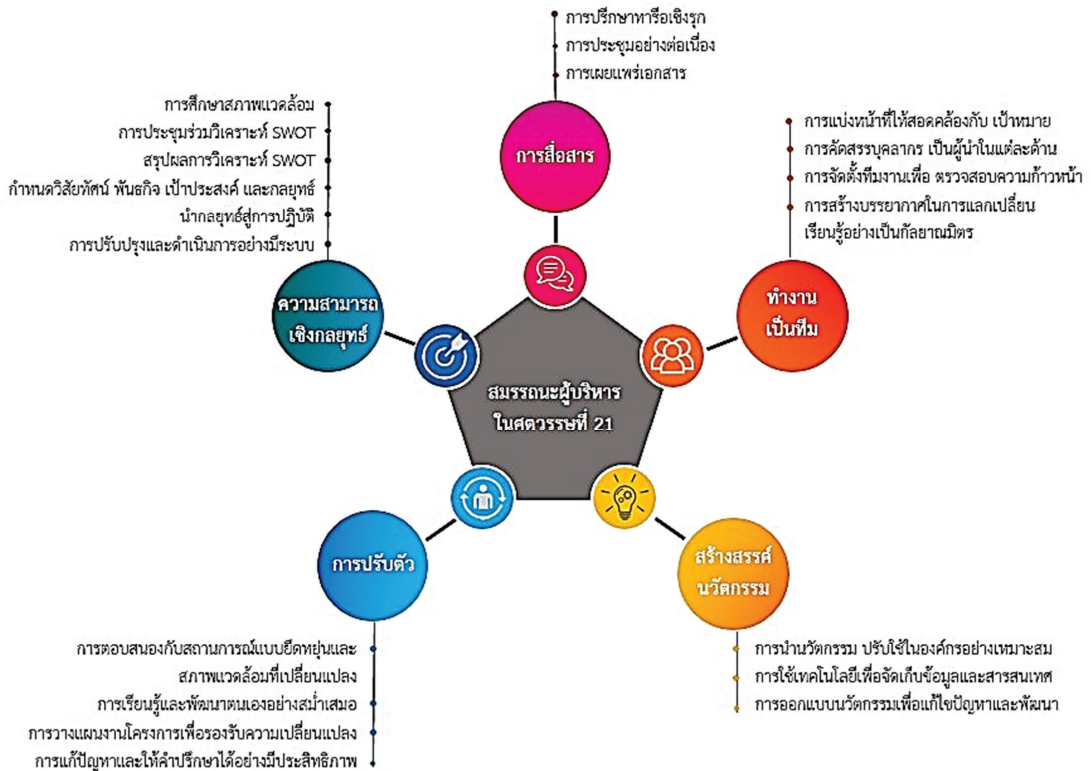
การปรึกษาหารือเชิงรุก
การประชุมอย่างต่อเนื่อง
การเผยแพร่เอกสาร

การสื่อสาร

การศึกษาสภาพแวดล้อม
การประชุมร่วมวิเคราะห์ SWOT
สรุปผลการวิเคราะห์ SWOT
กำหนดวิสัยทัศน์ พันธกิจ เป้าประสงค์ และกลยุทธ์
นำกลยุทธ์สู่การปฏิบัติ
การปรับปรุงและดำเนินการอย่างมีระบบ

ความสามารถเชิงกลยุทธ์

การแบ่งหน้าที่ให้สอดคล้องกับ เป้าหมาย
การคัดสรรบุคลากร เป็นผู้นำในแต่ละด้าน
การจัดตั้งทีมงานเพื่อ ตรวจสอบความก้าวหน้า
การสร้างบรรยากาศในการแลกเปลี่ยนเรียนรู้อย่างเป็นกัลยาณมิตร

ทำงานเป็นทีม

สมรรถนะผู้บริหารในศตวรรษที่ 21

การปรับตัว

สร้างสรรค์นวัตกรรม

การตอบสนองกับสถานการณ์แบบยืดหยุ่นและสภาพแวดล้อมที่เปลี่ยนแปลง
การเรียนรู้และพัฒนาตนเองอย่างสม่ำเสมอ
การวางแผนงานโครงการเพื่อรองรับความเปลี่ยนแปลง
การแก้ปัญหาและให้คำปรึกษาได้อย่างมีประสิทธิภาพ

การนำนวัตกรรม ปรับใช้ในองค์กรอย่างเหมาะสม
การใช้เทคโนโลยีเพื่อจัดเก็บข้อมูลและสารสนเทศ
การออกแบบนวัตกรรมเพื่อแก้ไขปัญหาและพัฒนา